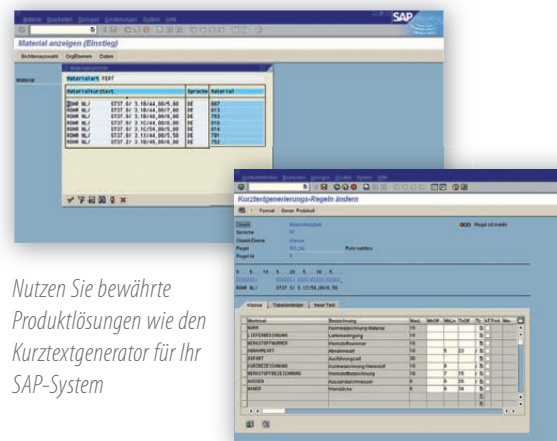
SAP

Material anzeigen (Einstieg)

Sichtenauswahl OrgEbenen Daten

Material

Materialart FERT

| Materialkurztext | Sprache | Material |
|---|---|---|
| ROHR NL/ ST37.0/ 3.10/44,00/5,00 | DE | 607 |
| ROHR NL/ ST37.0/ 3.10/44,00/5,00 | DE | 613 |
| ROHR NL/ ST37.0/ 3.10/48,00/8,00 | DE | 753 |
| ROHR NL/ ST37.0/ 3.1C/44,00/6,00 | DE | 816 |
| ROHR NL/ ST37.0/ 3.1C/50,00/6,00 | DE | 814 |
| ROHR NL/ ST37.0/ 3.1S/44,00/5,00 | DE | 791 |
| ROHR NL/ ST37.2/ 3.10/48,00/8,00 | DE | 752 |

Kurztextgenerierungs-Regeln ändern

Format Dieser Produkt

Regel ist mattio

Rohr nahtlos

ROHR NL/ ST37.2/ 3.1C/50,00/6,00

Klasse Tabellenfelder Neuer Text

| Merkmal | Bezeichnung |
|---|---|
| NORM | Normbezeichnung Material |
| LIEFERBEDINGUNG | Lieferbedingung |
| WERKSTOFFNUMMER | Werkstoffnummer |
| ABNAHMEART | Abnahmeart |
| AUSFART | Ausführungsart |
| KURZBEZEICHNUNG | Kurzbezeichnung Werkstoff |
| WERKSTOFFBEZEICHNUNG | Werkstoffbezeichnung |
| AUSSEN | Aussendurchmesser |
| WAND | Wanddicke |

Nutzen Sie bewährte Produktlösungen wie den Kurztextgenerator für Ihr SAP-System